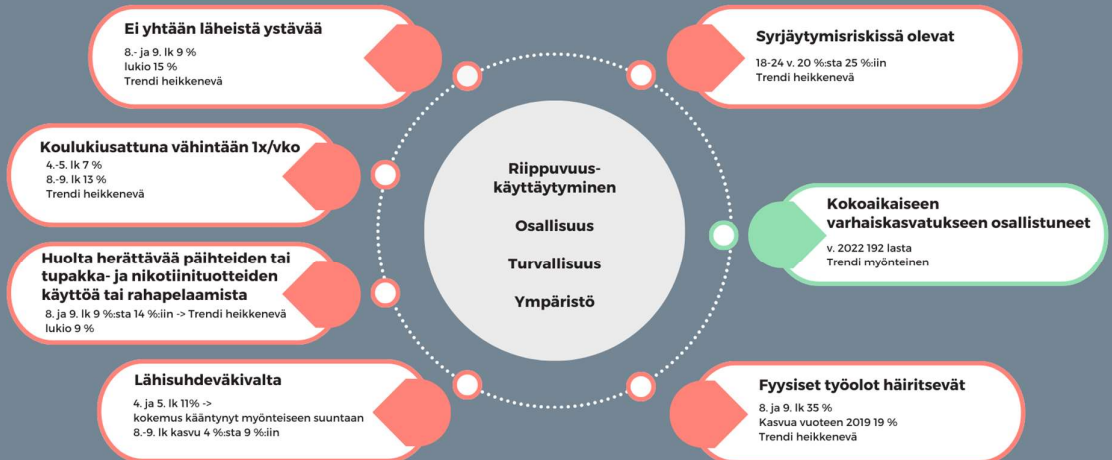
Ei yhtään läheistä ystävää
8.- ja 9. lk 9 %
lukio 15 %
Trendi heikkenevä

Koulukiusattuna vähintään 1x/vko
4.-5. lk 7 %
8.-9. lk 13 %
Trendi heikkenevä

Huolta herättävää päihteiden tai tupakka- ja nikotiinituotteiden käyttöä tai rahapelaamista
8. ja 9. lk 9 %:sta 14 %:iin -> Trendi heikkenevä
lukio 9 %

Lähisuhdeväkivalta
4. ja 5. lk 11% -> kokemus kääntynyt myönteiseen suuntaan
8.-9. lk kasvu 4 %:sta 9 %:iin

Riippuvuuskäyttäytyminen

Osallisuus

Turvallisuus

Ympäristö

Syrjäytymisriskissä olevat
18-24 v. 20 %:sta 25 %:iin
Trendi heikkenevä

Kokoaikaiseen varhaiskasvatukseen osallistuneet
v. 2022 192 lasta
Trendi myönteinen

Fyysiset työolot häiritsevät
8. ja 9. lk 35 %
Kasvua vuoteen 2019 19 %
Trendi heikkenevä